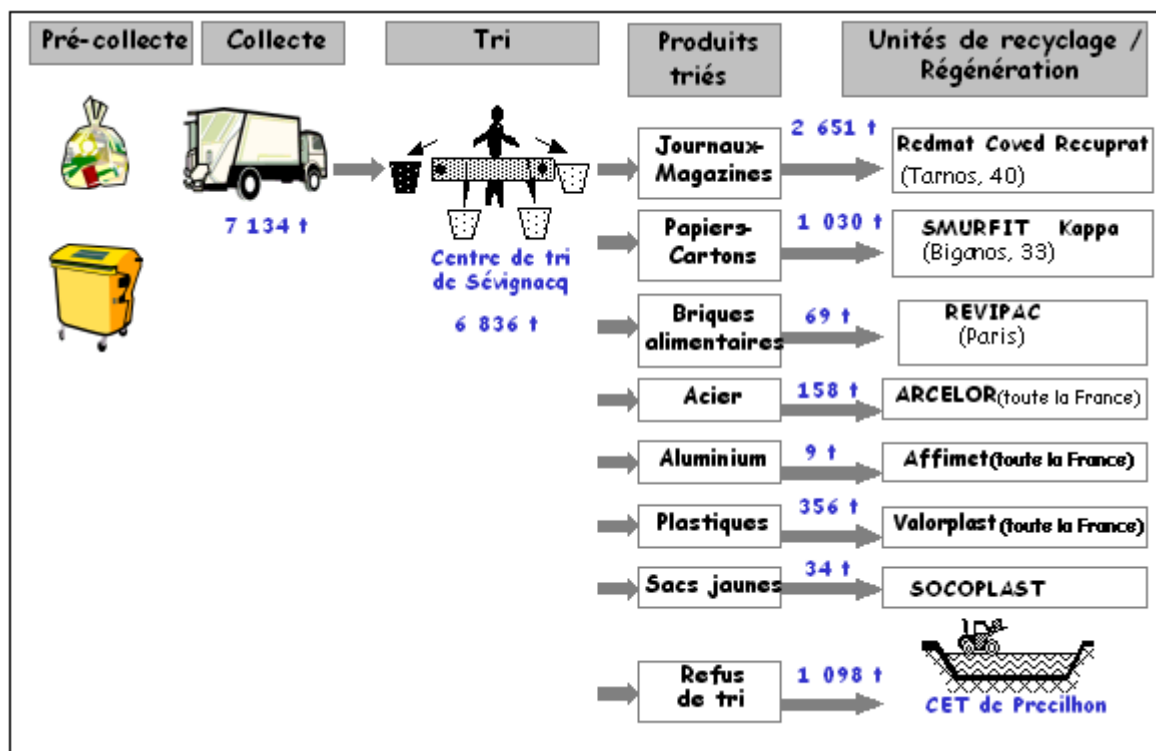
Pré-collecte

Collecte

Tri

Produits triés

Unités de recyclage / Régénération

7 134 t

Centre de tri de Sévignacq

6 836 t

Journaux-Magazines

2 651 t

Redmat Coved Recuprat (Tarnos, 40)

Papiers-Cartons

1 030 t

SMURFIT Kappa (Biganos, 33)

Briques alimentaires

69 t

REVIPAC (Paris)

Acier

158 t

ARCELOR(toute la France)

Aluminium

9 t

Affimet(toute la France)

Plastiques

356 t

Valorplast (toute la France)

Sacs jaunes

34 t

SOCOPLAST

Refus de tri

1 098 t

CET de Precilhon